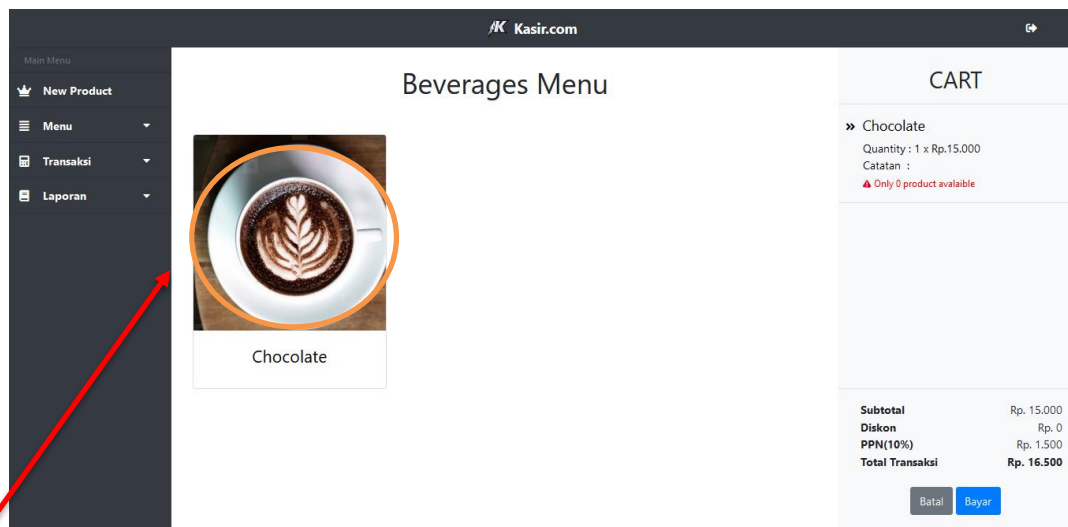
/K Kasir.com

Main Menu
New Product
Menu
Transaksi
Laporan

Beverages Menu

Chocolate

CART

» Chocolate
Quantity : 1 x Rp.15.000
Catatan :
Only 0 product avalaible

| | |
|---|---|
| Subtotal | Rp. 15.000 |
| Diskon | Rp. 0 |
| PPN(10%) | Rp. 1.500 |
| Total Transaksi | Rp. 16.500 |

Batal Bayar